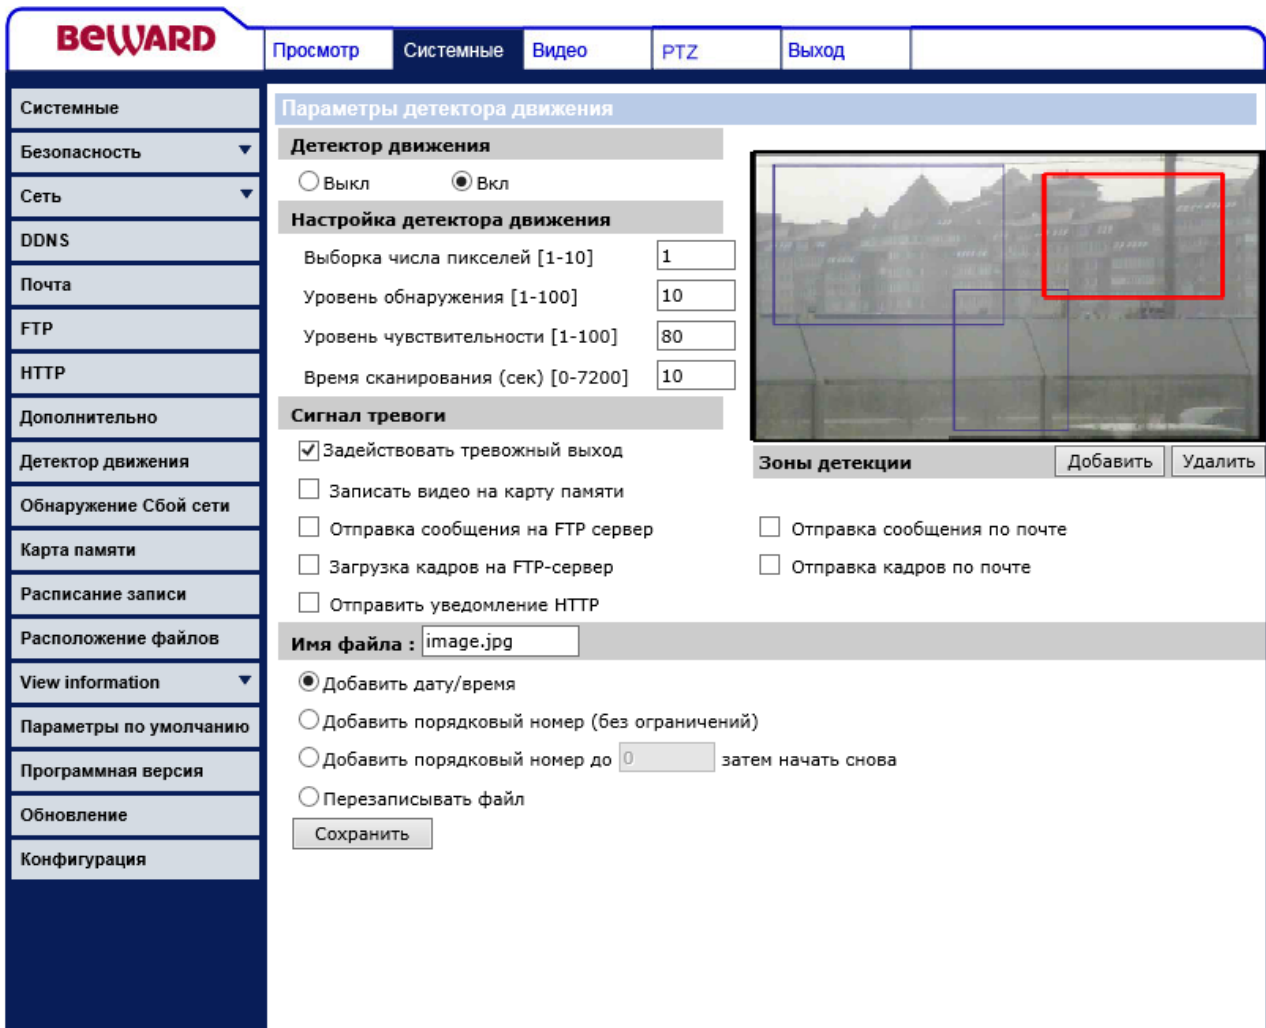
BeWARD

Просмотр | Системные | Видео | PTZ | Выход

Системные
Безопасность
Сеть
DDNS
Почта
FTP
HTTP
Дополнительно
Детектор движения
Обнаружение Сбой сети
Карта памяти
Расписание записи
Расположение файлов
View information
Параметры по умолчанию
Программная версия
Обновление
Конфигурация

Параметры детектора движения

Детектор движения
Выкл Вкл

Настройка детектора движения
Выборка числа пикселей [1-10] 1
Уровень обнаружения [1-100] 10
Уровень чувствительности [1-100] 80
Время сканирования (сек) [0-7200] 10

Сигнал тревоги
Задействовать тревожный выход
Записать видео на карту памяти
Отправка сообщения на FTP сервер
Загрузка кадров на FTP-сервер
Отправить уведомление HTTP

Зоны детекции Добавить Удалить

Отправка сообщения по почте
Отправка кадров по почте

Имя файла : image.jpg
Добавить дату/время
Добавить порядковый номер (без ограничений)
Добавить порядковый номер до 0 затем начать снова
Перезаписывать файл
Сохранить